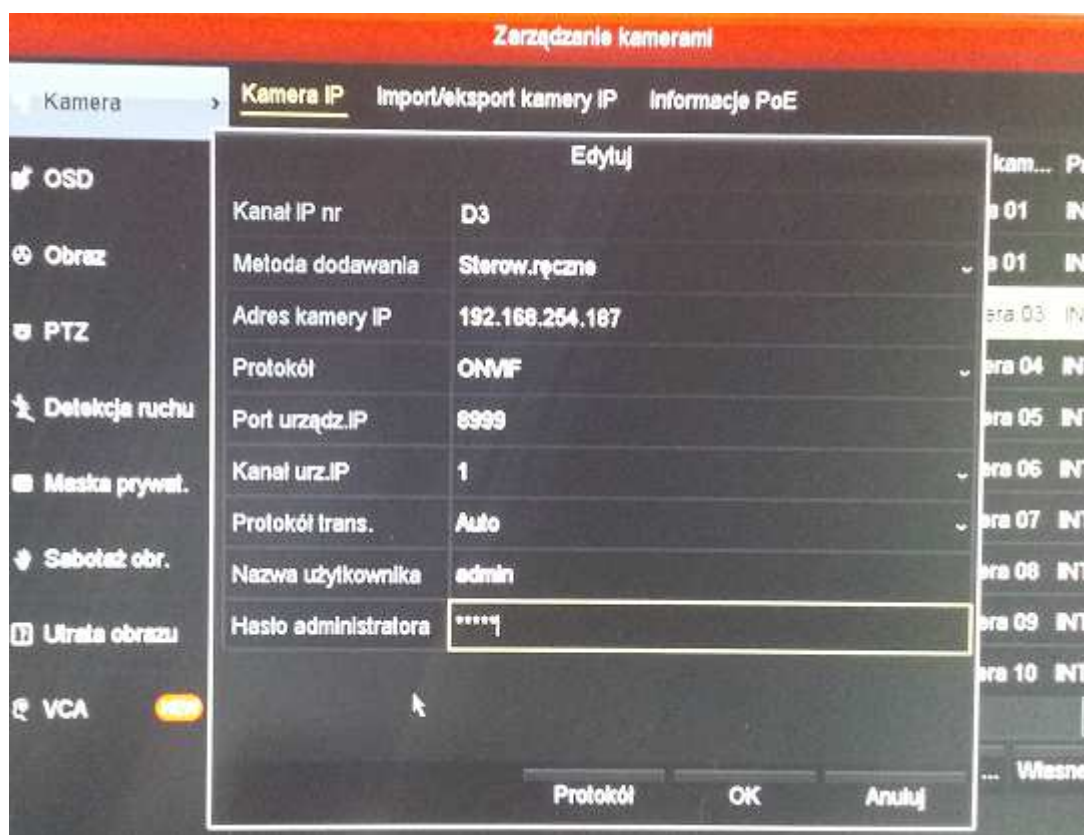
Zarządzanie kamerami

Kamera

OSD

Obraz

PTZ

Detekcja ruchu

Maska prywat.

Sabotaż obr.

Utrata obrazu

VCA

Kamera IP

Import/eksport kamery IP

Informacje PoE

Edytuj

| | |
|---|---|
| Kanał IP nr | D3 |
| Metoda dodawania | Sterow.ręczne |
| Adres kamery IP | 192.168.254.187 |
| Protokół | ONVIF |
| Port urządz.IP | 8999 |
| Kanał urz.IP | 1 |
| Protokół trans. | Auto |
| Nazwa użytkownika | admin |
| Hasło administratora | ***** |

Protokół

OK

Anuluj

kam...

ra 01

a 01

era 03

era 04

era 05

era 06

era 07

era 08

era 09

era 10

Własne